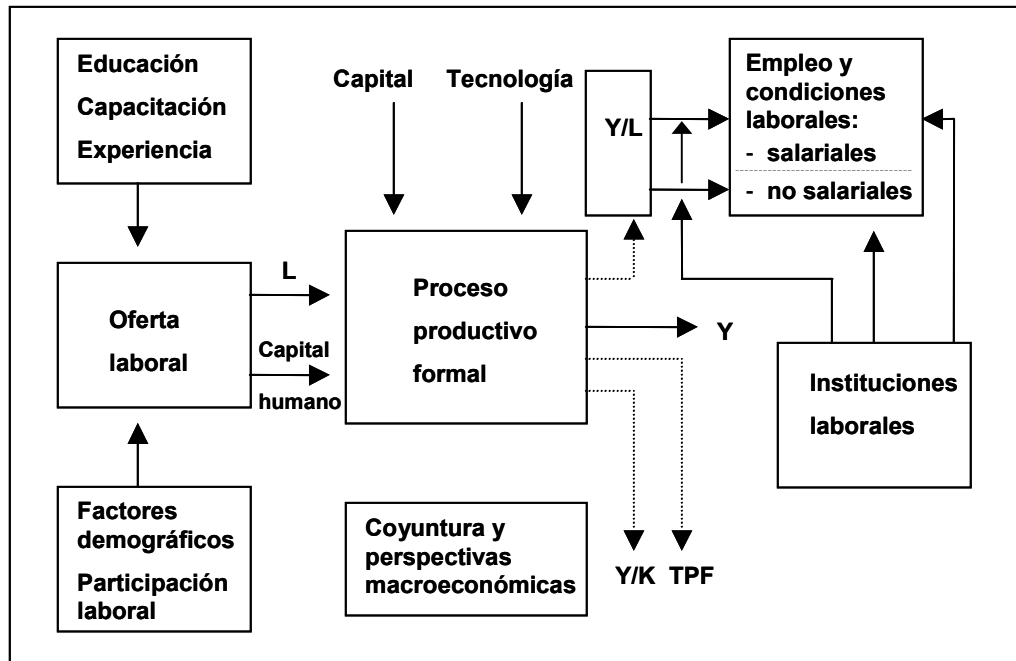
Educación
Capacitación
Experiencia

Capital

Tecnología

Y/L

Empleo y condiciones laborales:
- salariales
- no salariales

Oferta laboral

L

Capital humano

Proceso productivo formal

Y

Instituciones laborales

Factores demográficos
Participación laboral

Coyuntura y perspectivas macroeconómicas

Y/K

TPF